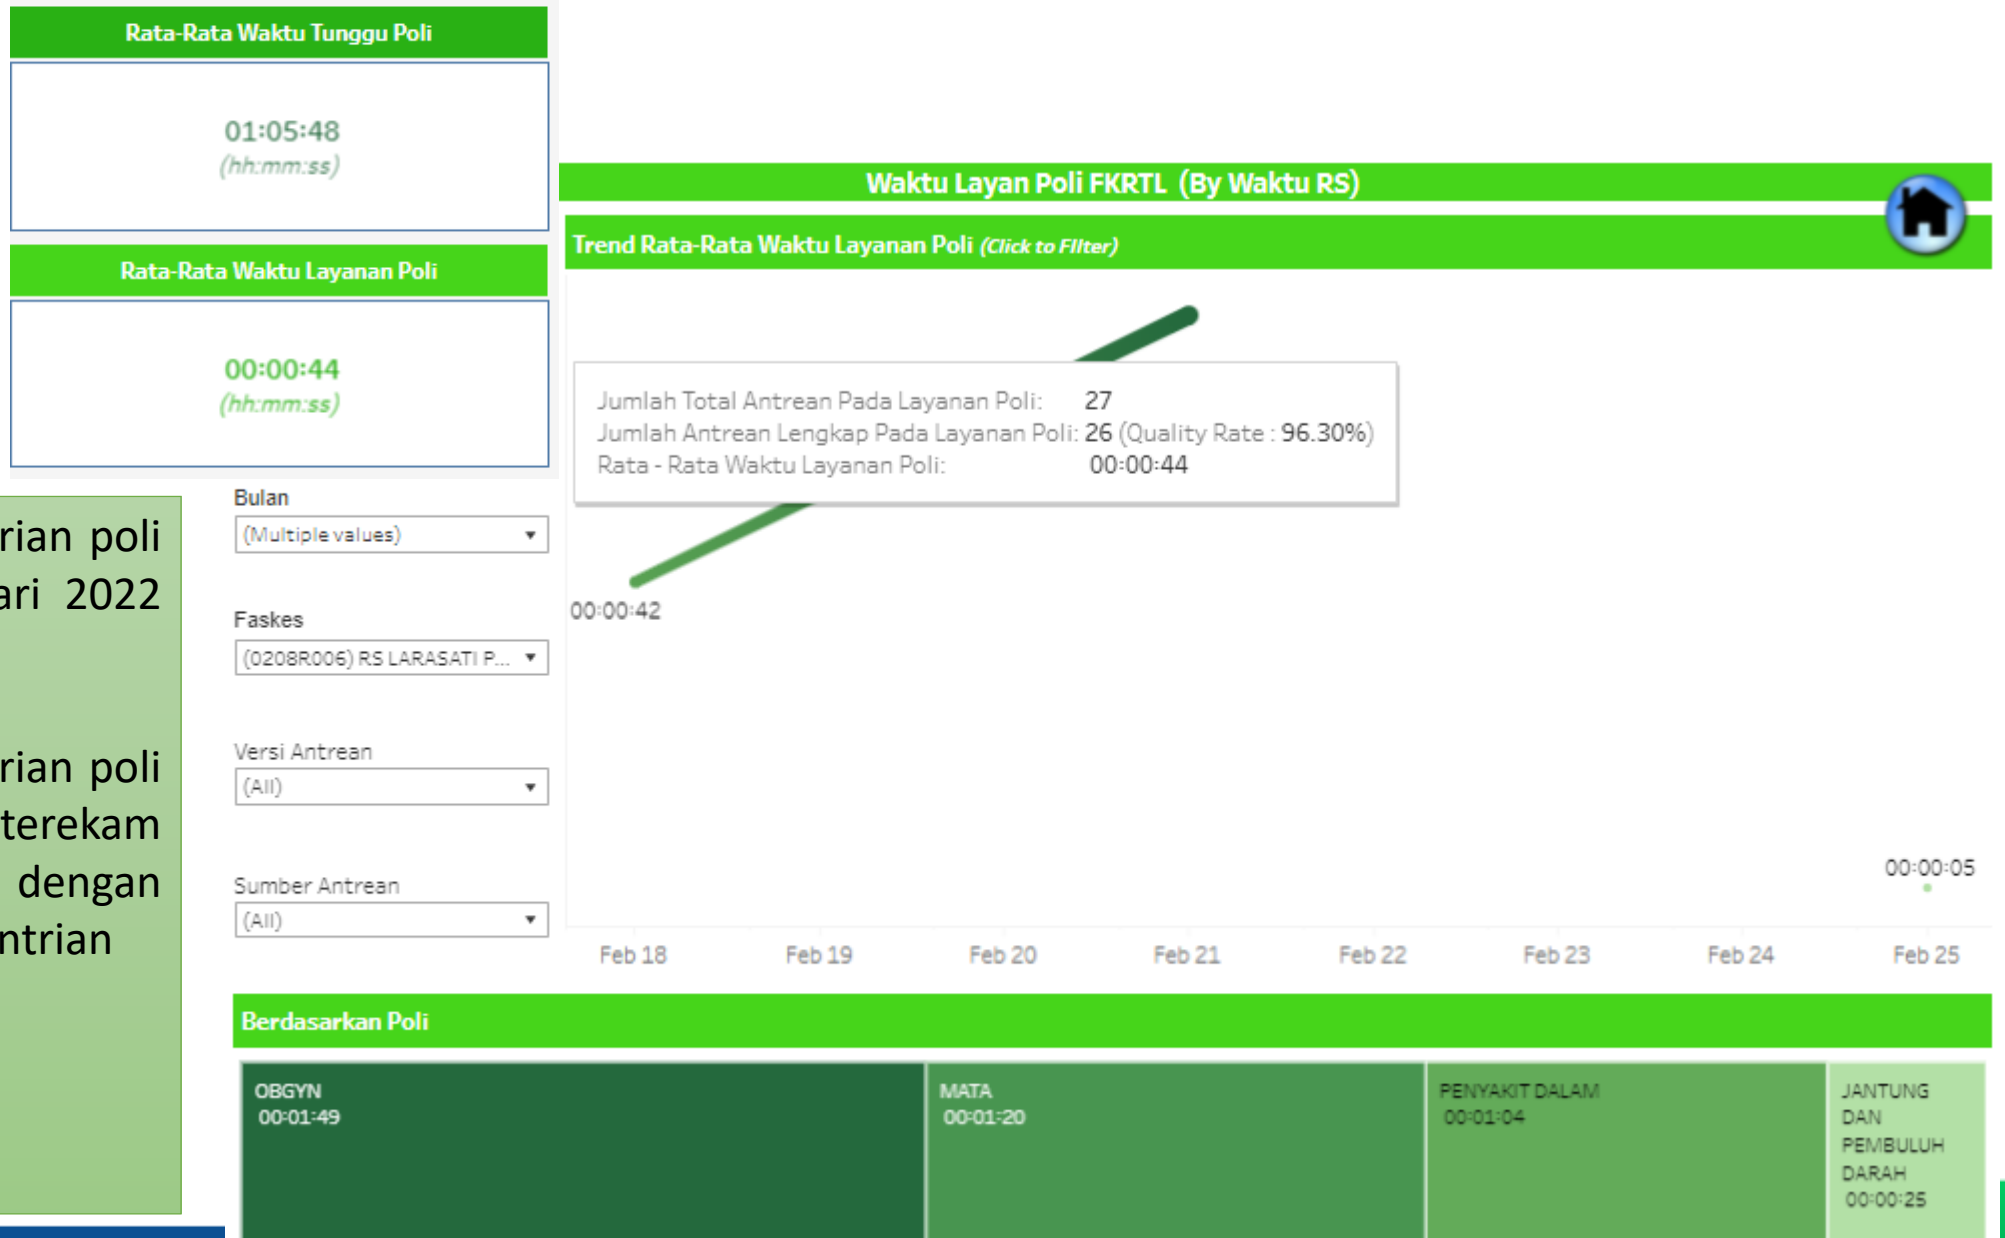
Rata-Rata Waktu Tunggu Poli

01:05:48
(hh:mm:ss)

Rata-Rata Waktu Layanan Poli

00:00:44
(hh:mm:ss)

rian poli
ari 2022

rian poli
terekam
dengan
ntrian

Bulan
(Multiple values)

Faskes
(0208R006) RS LARASATI P...

Versi Antrean
(All)

Sumber Antrean
(All)

Waktu Layan Poli FKRTL (By Waktu RS)

Trend Rata-Rata Waktu Layanan Poli (Click to Filter)

Jumlah Total Antrean Pada Layanan Poli: 27
Jumlah Antrean Lengkap Pada Layanan Poli: 26 (Quality Rate : 96.30%)
Rata - Rata Waktu Layanan Poli: 00:00:44

00:00:42

00:00:05

Feb 18 Feb 19 Feb 20 Feb 21 Feb 22 Feb 23 Feb 24 Feb 25

Berdasarkan Poli

OBGYN
00:01:49

MATA
00:01:20

PENYAKIT DALAM
00:01:04

JANTUNG DAN PEMBULUH DARAH
00:00:25